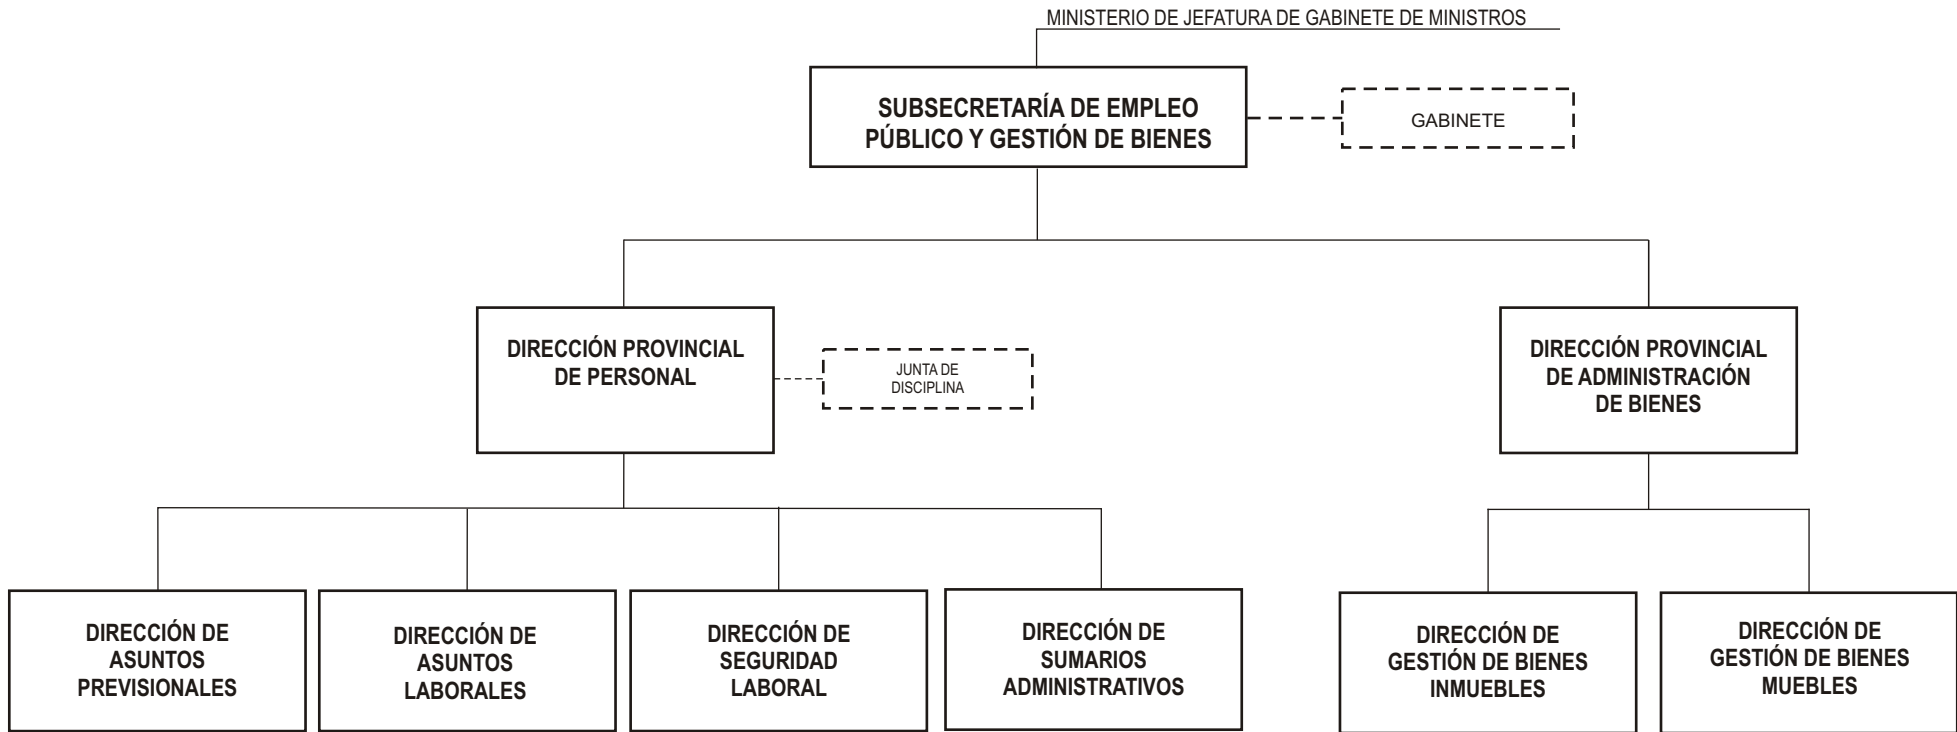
MINISTERIO DE JEFATURA DE GABINETE DE MINISTROS

SUBSECRETARÍA DE EMPLEO PÚBLICO Y GESTIÓN DE BIENES

GABINETE

DIRECCIÓN PROVINCIAL DE PERSONAL

JUNTA DE DISCIPLINA

DIRECCIÓN PROVINCIAL DE ADMINISTRACIÓN DE BIENES

DIRECCIÓN DE ASUNTOS PREVISIONALES

DIRECCIÓN DE ASUNTOS LABORALES

DIRECCIÓN DE SEGURIDAD LABORAL

DIRECCIÓN DE SUMARIOS ADMINISTRATIVOS

DIRECCIÓN DE GESTIÓN DE BIENES INMUEBLES

DIRECCIÓN DE GESTIÓN DE BIENES MUEBLES